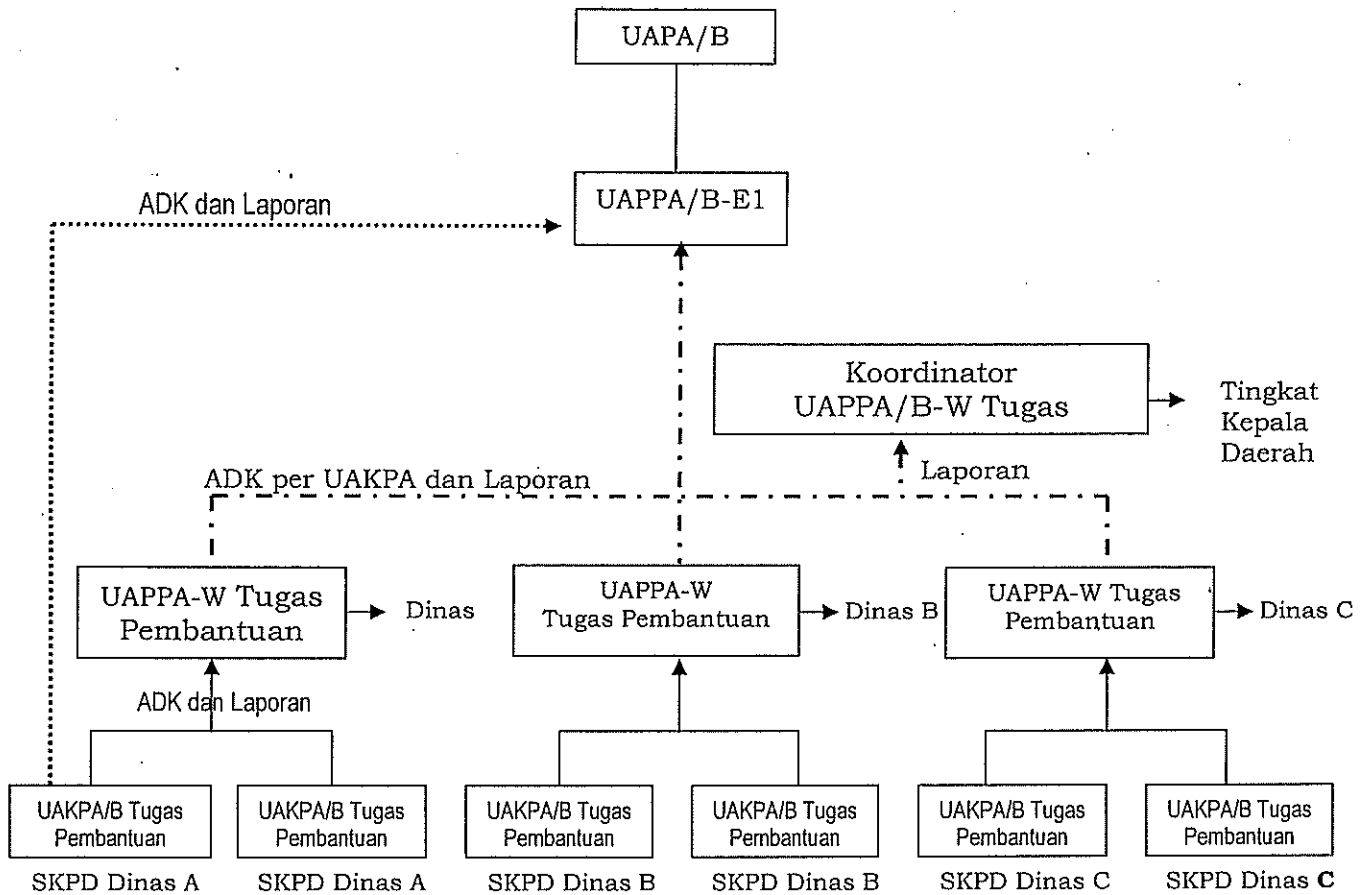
UAPA/B

ADK dan Laporan

UAPPA/B-E1

Koordinator UAPPA/B-W Tugas

Tingkat Kepala Daerah

ADK per UAKPA dan Laporan

Laporan

UAPPA-W Tugas Pembantuan

Dinas

UAPPA-W Tugas Pembantuan

Dinas B

UAPPA-W Tugas Pembantuan

Dinas C

ADK dan Laporan

UAKPA/B Tugas Pembantuan

SKPD Dinas A

UAKPA/B Tugas Pembantuan

SKPD Dinas A

UAKPA/B Tugas Pembantuan

SKPD Dinas B

UAKPA/B Tugas Pembantuan

SKPD Dinas B

UAKPA/B Tugas Pembantuan

SKPD Dinas C

UAKPA/B Tugas Pembantuan

SKPD Dinas C